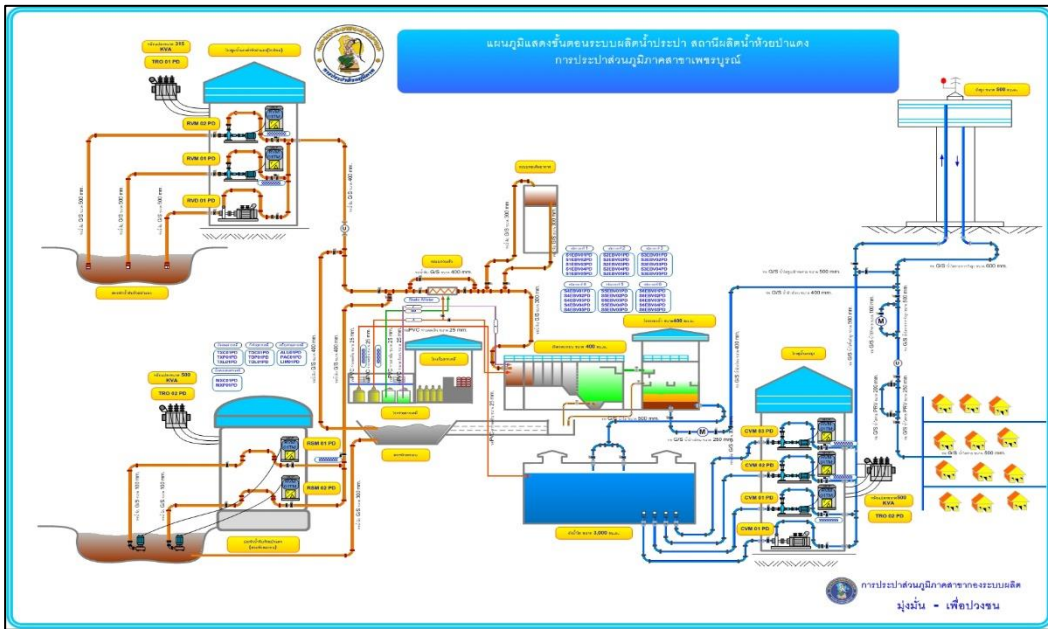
แผนภูมิแสดงขั้นตอนระบบผลิตน้ำประปา สถานีผลิตน้ำห้วยป่าแดง
การประปาส่วนภูมิภาคสาขาเพชรบูรณ์

315 KVA
TRO 01 PD

RVM 02 PD
RVM 01 PD
RVD 01 PD

500 KVA
TRO 02 PD

RSM 01 PD
RSM 02 PD

CVM 03 PD
CVM 02 PD
CVM 01 PD
CVD 01 PD

TRO 02 PD

PVC 25 mm.

3,000

500

การประปาส่วนภูมิภาคสาขา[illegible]

มุ่งมั่น - เพื่อปวงชน